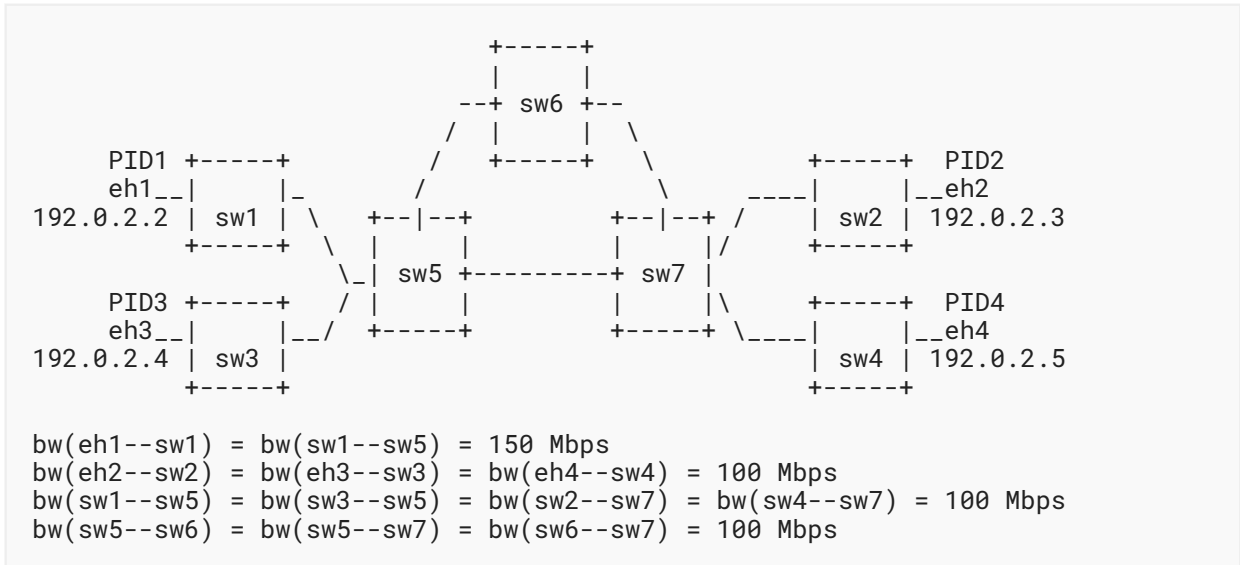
PID1 eh1 192.0.2.2 sw1
PID3 eh3 192.0.2.4 sw3
sw6
sw5
sw7
PID2 eh2 sw2 192.0.2.3
PID4 eh4 sw4 192.0.2.5

bw(eh1--sw1) = bw(sw1--sw5) = 150 Mbps
bw(eh2--sw2) = bw(eh3--sw3) = bw(eh4--sw4) = 100 Mbps
bw(sw1--sw5) = bw(sw3--sw5) = bw(sw2--sw7) = bw(sw4--sw7) = 100 Mbps
bw(sw5--sw6) = bw(sw5--sw7) = bw(sw6--sw7) = 100 Mbps